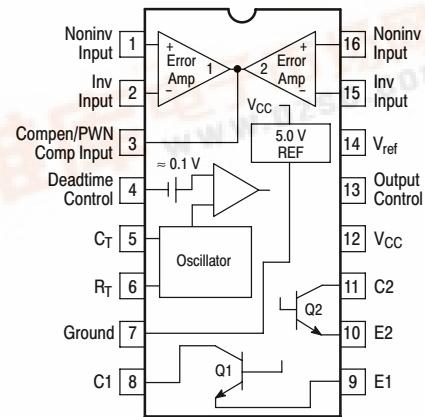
Noninv Input 1
Inv Input 2
Compen/PWN Comp Input 3
Deadtime Control 4
$C_T$ 5
$R_T$ 6
Ground 7
C1 8

+ Error Amp − 1
2 + Error Amp −
$V_{CC}$
5.0 V REF
≈ 0.1 V
Oscillator
Q2
Q1

16 Noninv Input
15 Inv Input
14 $V_{ref}$
13 Output Control
12 $V_{CC}$
11 C2
10 E2
9 E1